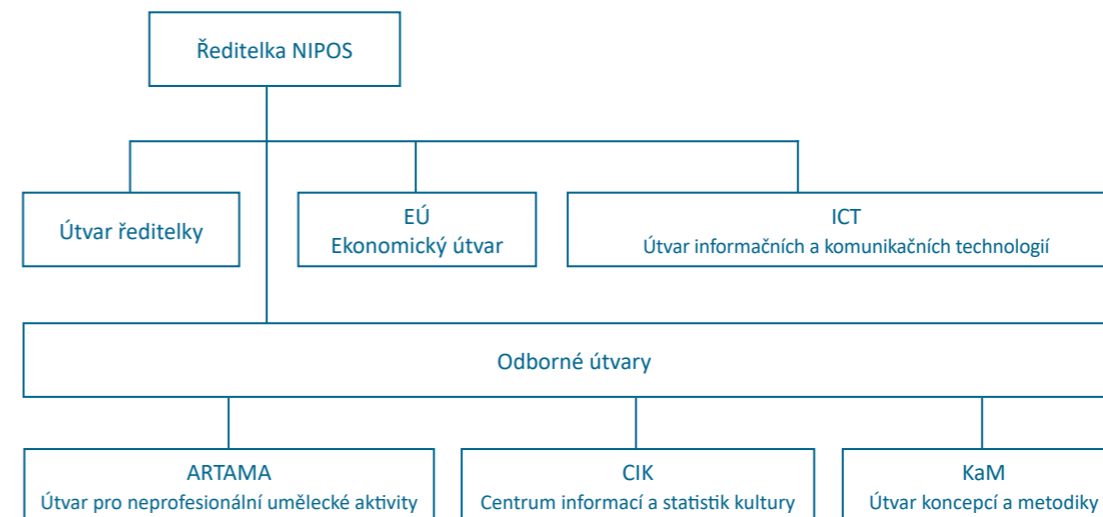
Ředitelka NIPOS

Útvar ředitelky

EÚ
Ekonomický útvar

ICT
Útvar informačních a komunikačních technologií

Odborné útvary

ARTAMA
Útvar pro neprofesionální umělecké aktivity

CIK
Centrum informací a statistik kultury

KaM
Útvar koncepcí a metodiky